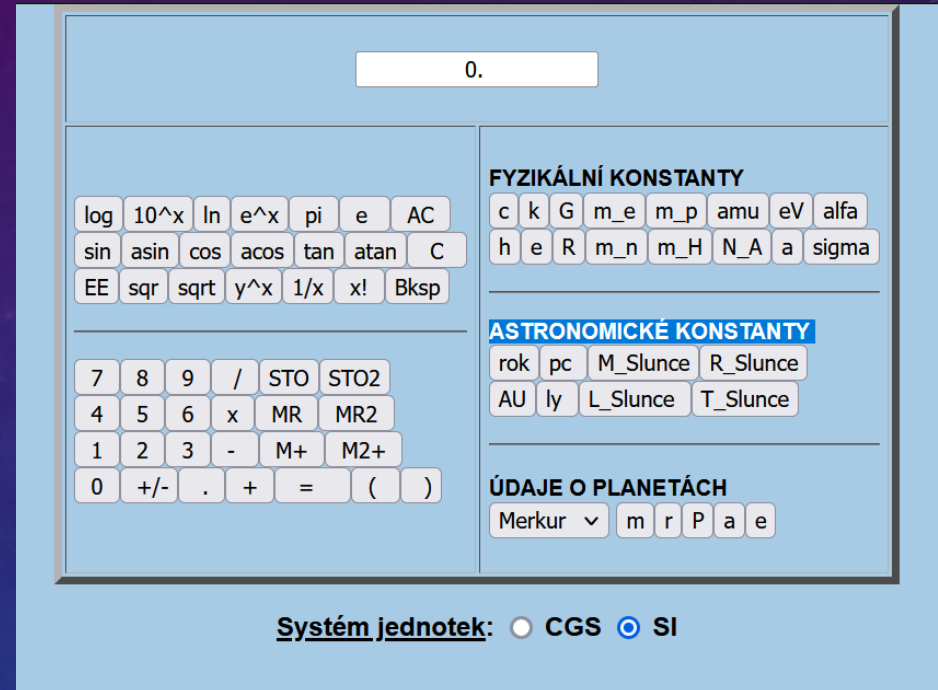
0.

log 10^x ln e^x pi e AC
sin asin cos acos tan atan C
EE sqr sqrt y^x 1/x x! Bksp

7 8 9 / STO STO2
4 5 6 x MR MR2
1 2 3 - M+ M2+
0 +/- . + = ( )

FYZIKÁLNÍ KONSTANTY
c k G m_e m_p amu eV alfa
h e R m_n m_H N_A a sigma

ASTRONOMICKÉ KONSTANTY
rok pc M_Slunce R_Slunce
AU ly L_Slunce T_Slunce

ÚDAJE O PLANETÁCH
Merkur m r P a e

Systém jednotek: CGS SI